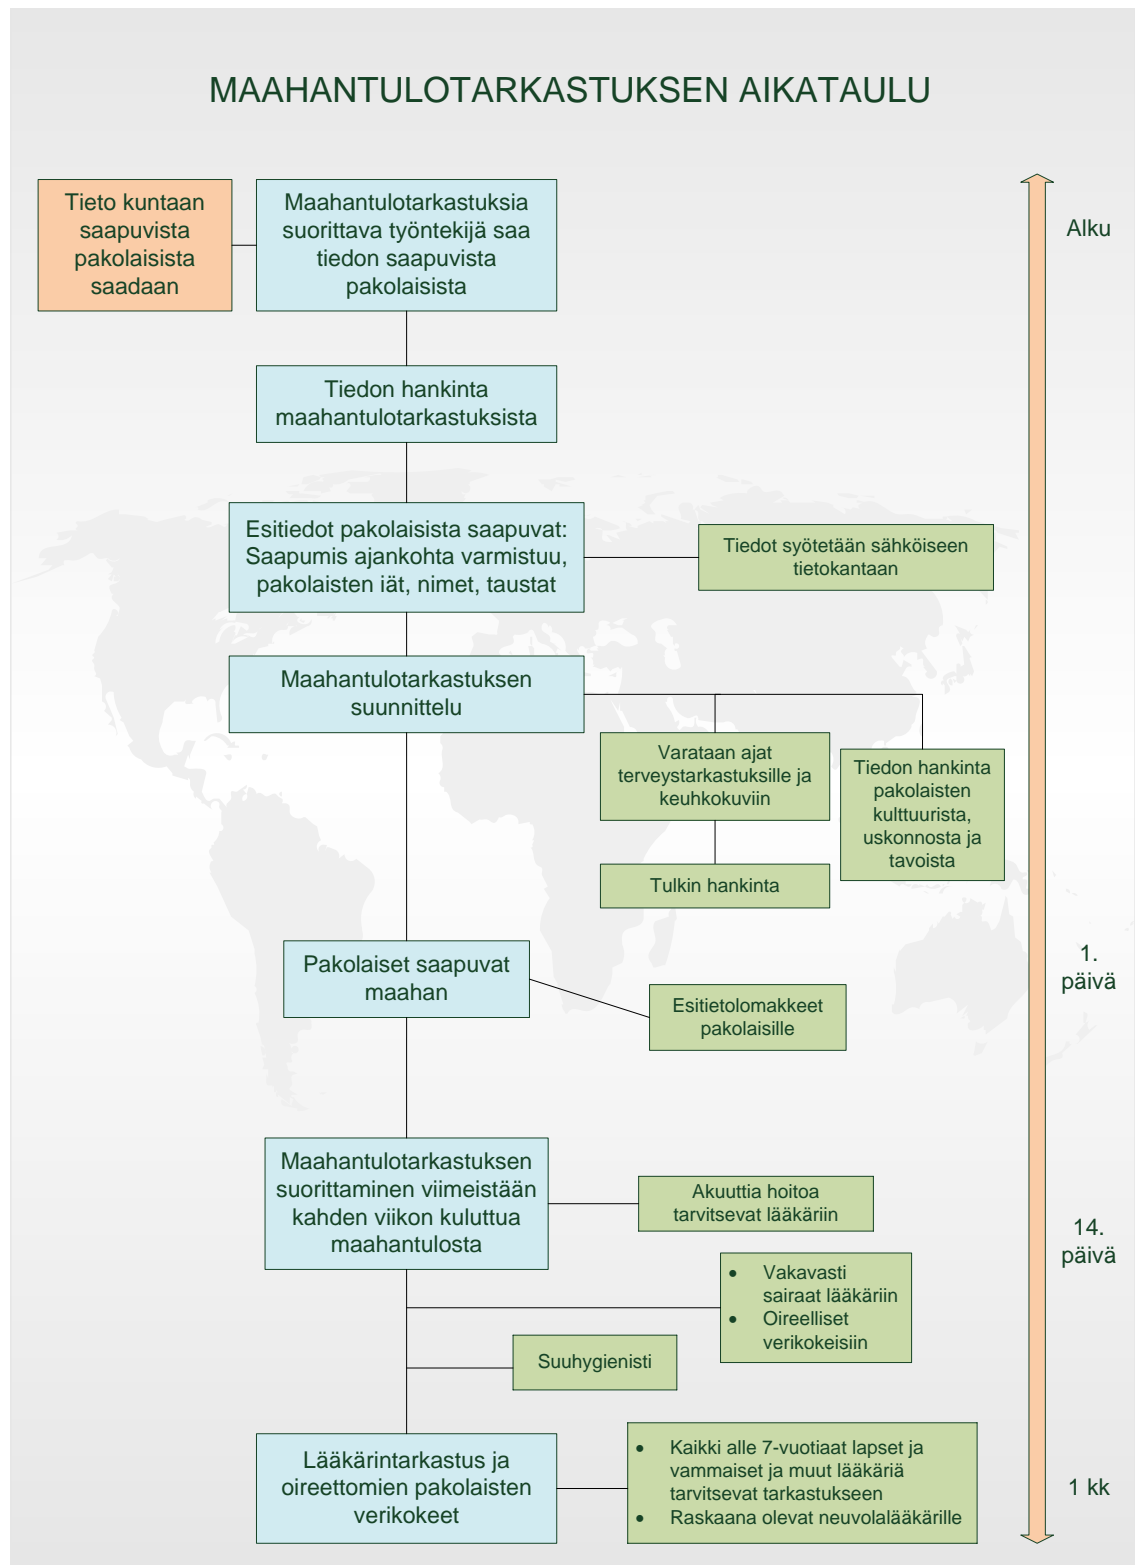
MAAHANTULOTARKASTUKSEN AIKATAULU

Tieto kuntaan saapuvista pakolaisista saadaan

Maahantulotarkastuksia suorittava työntekijä saa tiedon saapuvista pakolaisista

Alku

Tiedon hankinta maahantulotarkastuksista

Esitiedot pakolaisista saapuvat: Saapumis ajankohta varmistuu, pakolaisten iät, nimet, taustat

Tiedot syötetään sähköiseen tietokantaan

Maahantulotarkastuksen suunnittelu

Varataan ajat terveystarkastuksille ja keuhkokuviin

Tiedon hankinta pakolaisten kulttuurista, uskonnosta ja tavoista

Tulkin hankinta

Pakolaiset saapuvat maahan

1. päivä

Esitietolomakkeet pakolaisille

Maahantulotarkastuksen suorittaminen viimeistään kahden viikon kuluttua maahantulosta

Akuuttia hoitoa tarvitsevat lääkäriin

14. päivä

- Vakavasti sairaat lääkäriin
- Oireelliset verikokeisiin

Suuhygienisti

Lääkärintarkastus ja oireettomien pakolaisten verikokeet

- Kaikki alle 7-vuotiaat lapset ja vammaiset ja muut lääkäriä tarvitsevat tarkastukseen
- Raskaana olevat neuvolalääkärille

1 kk